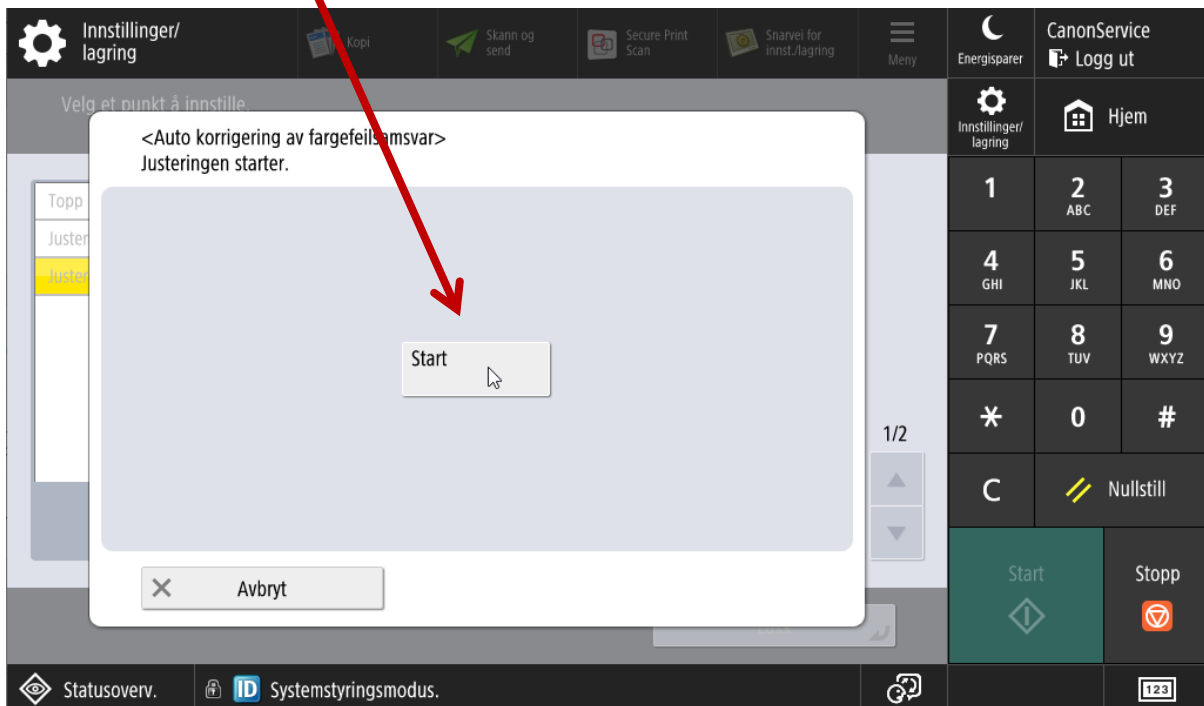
Innstillinger/
lagring

Kopi

Skann og send

Secure Print Scan

Snarvei for innst./lagring

Meny

Energisparer

CanonService

Logg ut

Velg et punkt å innstille.

Innstillinger/
lagring

Hjem

<Auto korrigering av fargefeils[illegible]msvar>
Justeringen starter.

Topp

Juster

Juster

Start

1/2

Avbryt

1

2
ABC

3
DEF

4
GHI

5
JKL

6
MNO

7
PQRS

8
TUV

9
WXYZ

*

0

#

C

Nullstill

Start

Stopp

Statusoverv.

ID Systemstyringsmodus.

123